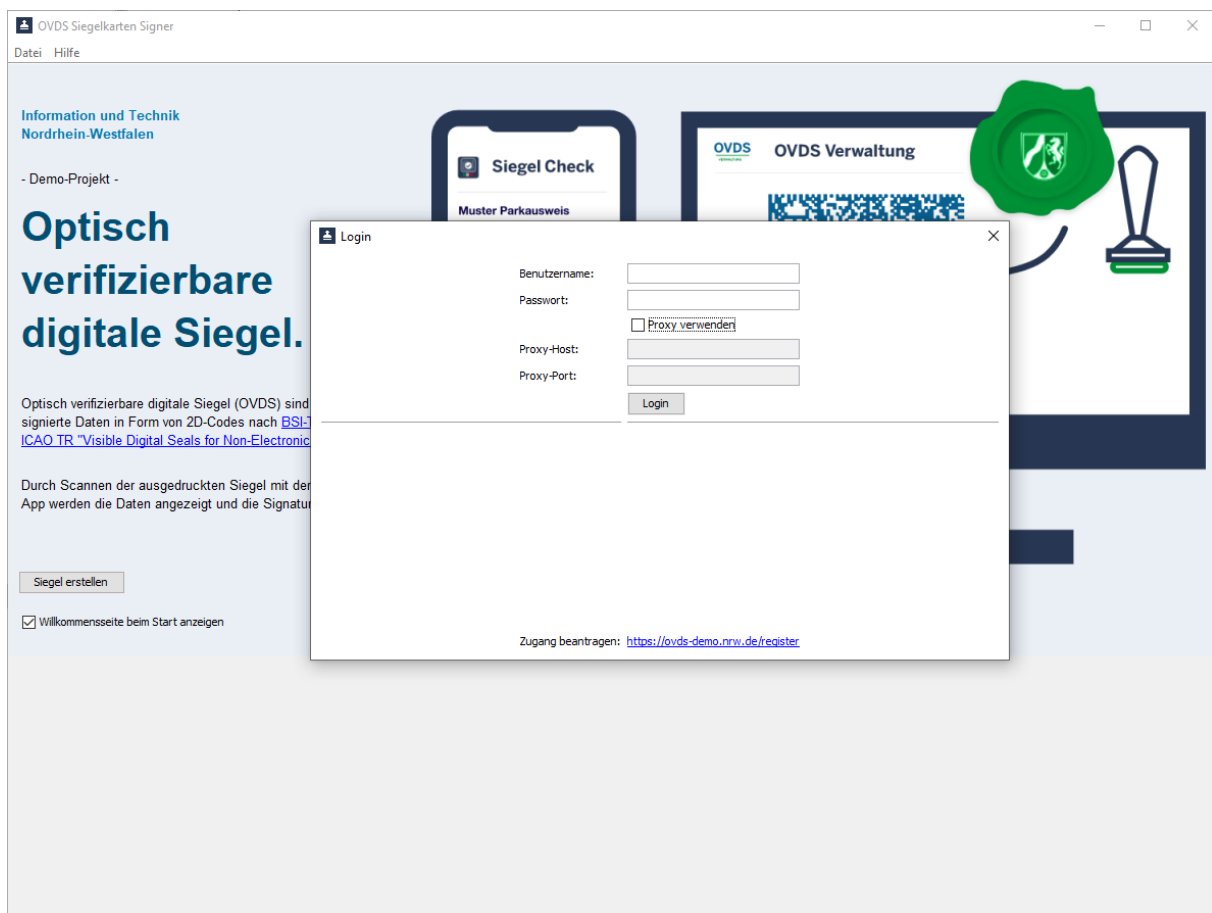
OVDS Siegelkarten Signer

Datei Hilfe

Information und Technik
Nordrhein-Westfalen

- Demo-Projekt -

Optisch verifizierbare digitale Siegel.

Optisch verifizierbare digitale Siegel (OVDS) sind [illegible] signierte Daten in Form von 2D-Codes nach BSI-T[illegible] ICAO TR "Visible Digital Seals for Non-Electronic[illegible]

Durch Scannen der ausgedruckten Siegel mit der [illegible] App werden die Daten angezeigt und die Signatur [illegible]

Siegel erstellen

Willkommensseite beim Start anzeigen

Siegel Check

Muster Parkausweis

OVDS

OVDS Verwaltung

Login

Benutzername:

Passwort:

Proxy verwenden

Proxy-Host:

Proxy-Port:

Login

Zugang beantragen: https://ovds-demo.nrw.de/register